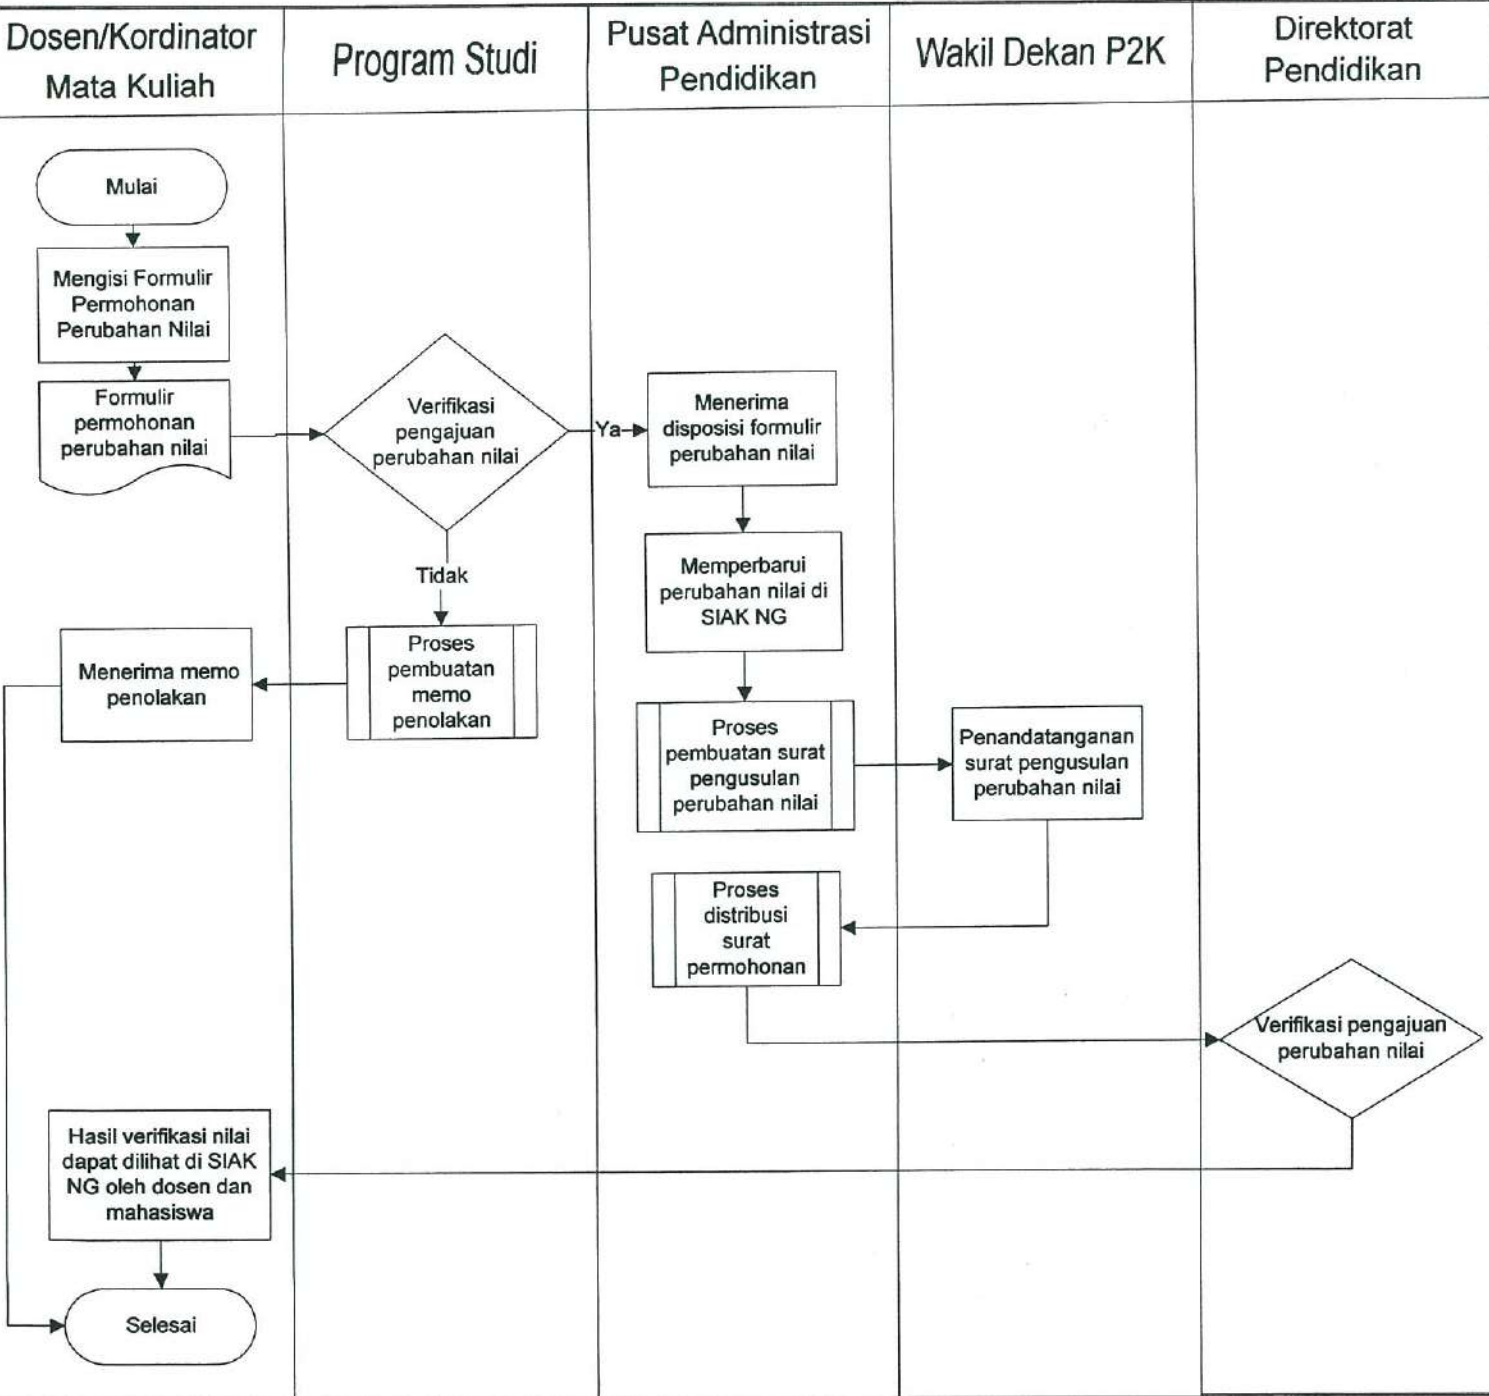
Dosen/Kordinator Mata Kuliah

Program Studi

Pusat Administrasi Pendidikan

Wakil Dekan P2K

Direktorat Pendidikan

Mulai

Mengisi Formulir Permohonan Perubahan Nilai

Formulir permohonan perubahan nilai

Verifikasi pengajuan perubahan nilai

Ya

Menerima disposisi formulir perubahan nilai

Tidak

Memperbarui perubahan nilai di SIAK NG

Menerima memo penolakan

Proses pembuatan memo penolakan

Proses pembuatan surat pengusulan perubahan nilai

Penandatanganan surat pengusulan perubahan nilai

Proses distribusi surat permohonan

Verifikasi pengajuan perubahan nilai

Hasil verifikasi nilai dapat dilihat di SIAK NG oleh dosen dan mahasiswa

Selesai